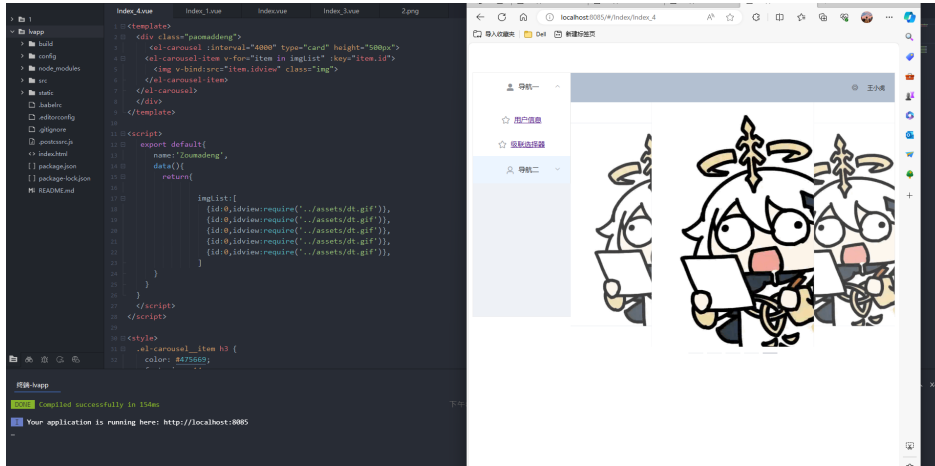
1
lvapp
build
config
node_modules
src
static
.babelrc
.editorconfig
.gitignore
.postcssrc.js
index.html
package.json
package-lock.json
README.md

Index_4.vue Index_1.vue Index.vue Index_3.vue 2.png

1 <template>
2 <div class="paomaddeng">
3 <el-carousel :interval="4000" type="card" height="500px">
4 <el-carousel-item v-for="item in imgList" :key="item.id">
5 <img v-bind:src="item.idview" class="img">
6 </el-carousel-item>
7 </el-carousel>
8 </div>
9 </template>
10
11 <script>
12 export default{
13 name:'Zoumadeng',
14 data(){
15 return{
16
17 imgList:[
18 {id:0,idview:require('../assets/dt.gif')},
19 {id:0,idview:require('../assets/dt.gif')},
20 {id:0,idview:require('../assets/dt.gif')},
21 {id:0,idview:require('../assets/dt.gif')},
22 {id:0,idview:require('../assets/dt.gif')},
23 ]
24
25 }
26 }
27 }
28 </script>
29
30 <style>
31 .el-carousel__item h3 {
32 color: #475669;

终端-lvapp

DONE Compiled successfully in 154ms
下午

I Your application is running here: http://localhost:8085

localhost:8085/#/Index/Index_4
导入收藏夹 Dell 新建标签页

导航一
用户信息
级联选择器
导航二
王小虎